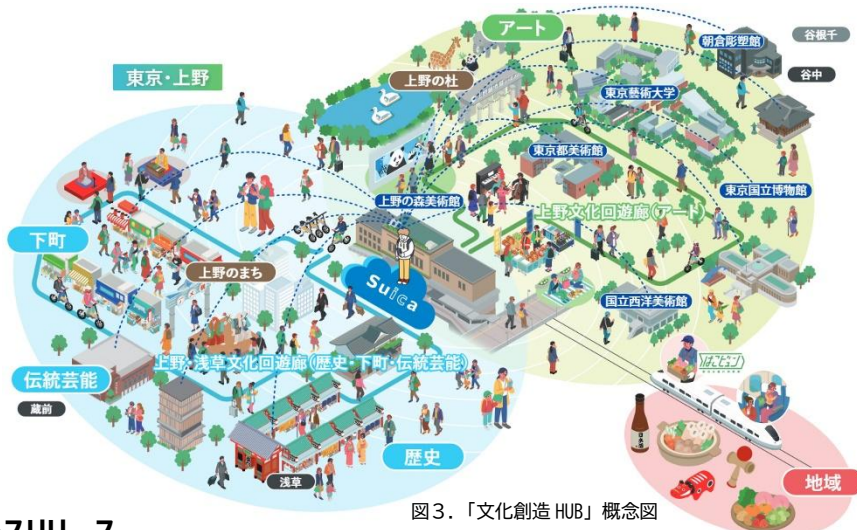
東京・上野

アート

谷根千

谷中

上野の杜

朝倉彫塑館

東京藝術大学

東京都美術館

東京国立博物館

上野の森美術館

上野文化回遊廊（アート）

下町

上野のまち

Suica

国立西洋美術館

上野・浅草文化回遊廊（歴史・下町・伝統芸能）

伝統芸能

蔵前

歴史

浅草

地域

図3．「文化創造 HUB」概念図